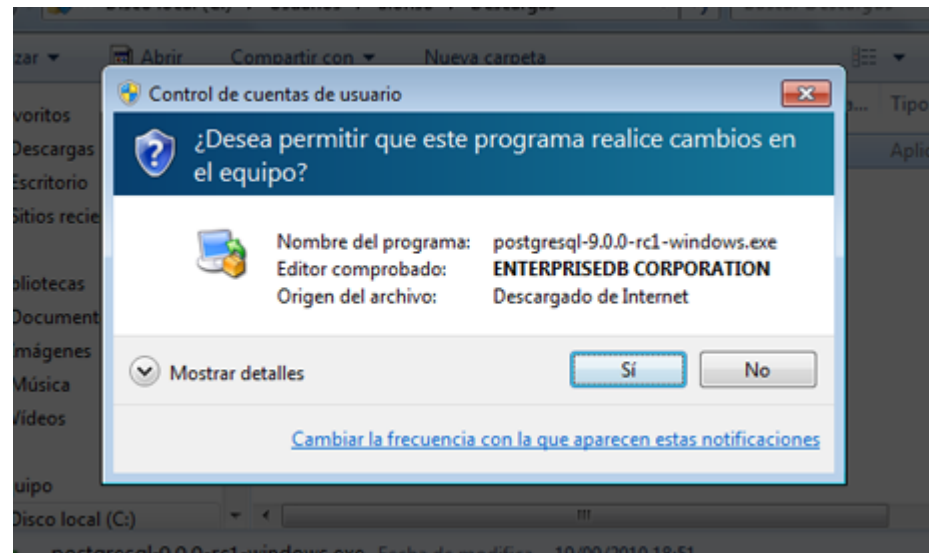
zar ▾ Abrir Compartir con ▾ Nueva carpeta

voritos
Descargas
Escritorio
Sitios recie

bliotecas
Document
mágenes
Música
Vídeos

uipo
Disco local (C:)

Tipo
Aplic

Control de cuentas de usuario

¿Desea permitir que este programa realice cambios en el equipo?

Nombre del programa: postgresql-9.0.0-rc1-windows.exe
Editor comprobado: ENTERPRISEDB CORPORATION
Origen del archivo: Descargado de Internet

Mostrar detalles

Sí

No

Cambiar la frecuencia con la que aparecen estas notificaciones